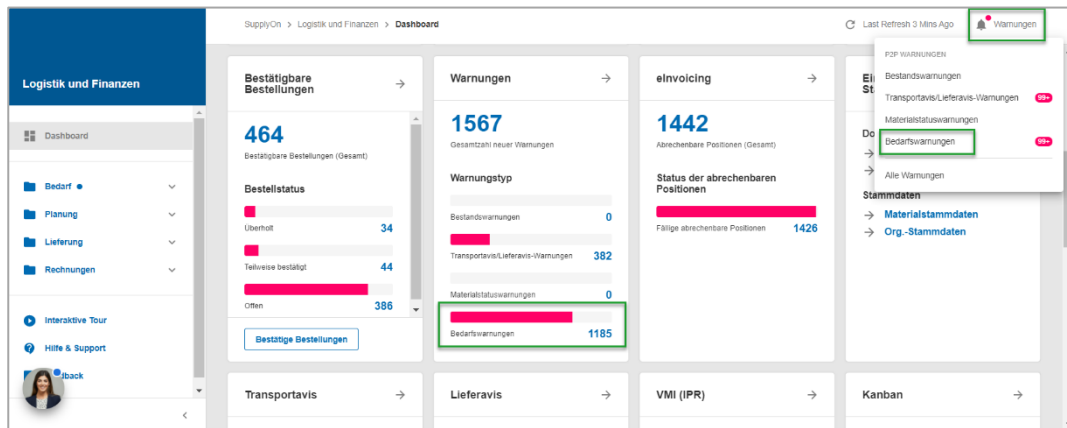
Logistik und Finanzen

Dashboard

Bedarf

Planung

Lieferung

Rechnungen

Interaktive Tour

Hilfe & Support

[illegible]back

SupplyOn > Logistik und Finanzen > Dashboard

Last Refresh 3 Mins Ago

Warnungen

Bestätigbare Bestellungen

464

Bestätigbare Bestellungen (Gesamt)

Bestellstatus

Überholt 34

Teilweise bestätigt 44

Offen 386

Bestätige Bestellungen

Warnungen

1567

Gesamtzahl neuer Warnungen

Warnungstyp

Bestandswarnungen 0

Transportavis/Lieferavis-Warnungen 382

Materialstatuswarnungen 0

Bedarfswarnungen 1185

eInvoicing

1442

Abrechenbare Positionen (Gesamt)

Status der abrechenbaren Positionen

Fällige abrechenbare Positionen 1426

Ei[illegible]
St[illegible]

Do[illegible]

Stammdaten

Materialstammdaten

Org.-Stammdaten

P2P WARNUNGEN

Bestandswarnungen

Transportavis/Lieferavis-Warnungen 99+

Materialstatuswarnungen

Bedarfswarnungen 99+

Alle Warnungen

Transportavis

Lieferavis

VMI (IPR)

Kanban